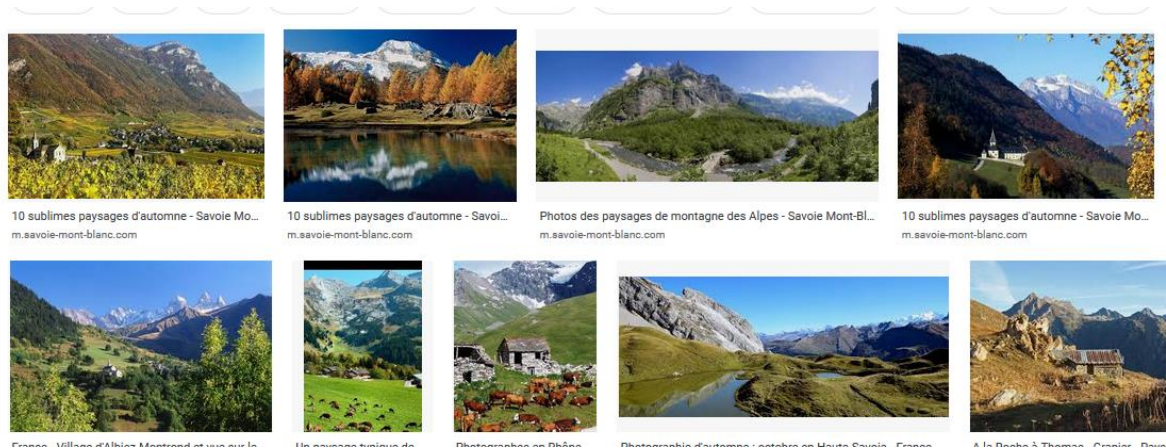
10 sublimes paysages d'automne - Savoie Mo...
m.savoie-mont-blanc.com

10 sublimes paysages d'automne - Savoi...
m.savoie-mont-blanc.com

Photos des paysages de montagne des Alpes - Savoie Mont-Bl...
m.savoie-mont-blanc.com

10 sublimes paysages d'automne - Savoie Mo...
m.savoie-mont-blanc.com

France - Village d'Albiez Montrond et vue sur le...

Un paysage typique de...

Photographes en Rhône...

Photographie d'automne : octobre en Haute Savoie - France...

A la Roche à Thomas - Granier - Paysa...